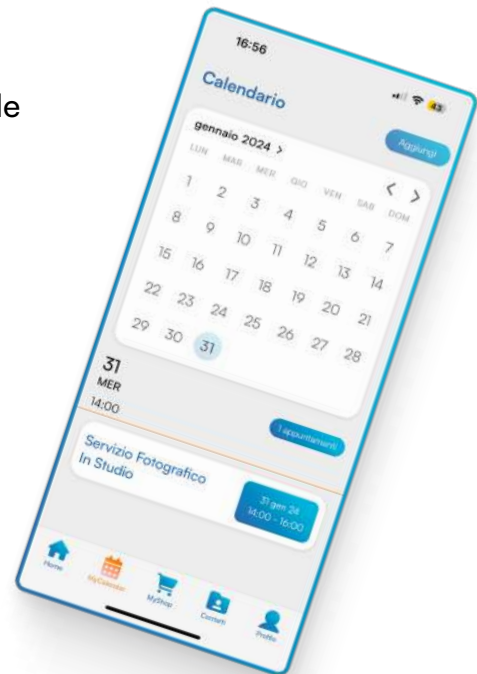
le

16:56

Calendario

43

gennaio 2024 >

Aggiungi

LUN MAR MER GIO VEN SAB DOM

< >

| | | | | | | |
|---|---|---|---|---|---|---|
| 1 | 2 | 3 | 4 | 5 | 6 | 7 |
| 8 | 9 | 10 | 11 | 12 | 13 | 14 |
| 15 | 16 | 17 | 18 | 19 | 20 | 21 |
| 22 | 23 | 24 | 25 | 26 | 27 | 28 |
| 29 | 30 | 31 | | | | |

31
MER

14:00

1 appuntamenti

Servizio Fotografico In Studio

31 gen 24
14:00 - 16:00

Home

MyCalendar

MyShop

Contatti

Profilo